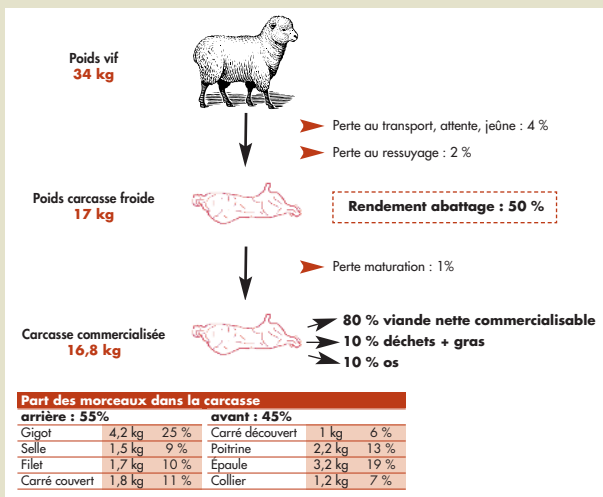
Poids vif
34 kg

Perte au transport, attente, jeûne : 4 %

Perte au ressuyage : 2 %

Poids carcasse froide
17 kg

Rendement abattage : 50 %

Perte maturation : 1%

Carcasse commercialisée
16,8 kg

80 % viande nette commercialisable
10 % déchets + gras
10 % os

Part des morceaux dans la carcasse

| arrière : 55% | | | avant : 45% | | |
|---|---|---|---|---|---|
| Gigot | 4,2 kg | 25 % | Carré découvert | 1 kg | 6 % |
| Selle | 1,5 kg | 9 % | Poitrine | 2,2 kg | 13 % |
| Filet | 1,7 kg | 10 % | Épaule | 3,2 kg | 19 % |
| Carré couvert | 1,8 kg | 11 % | Collier | 1,2 kg | 7 % |